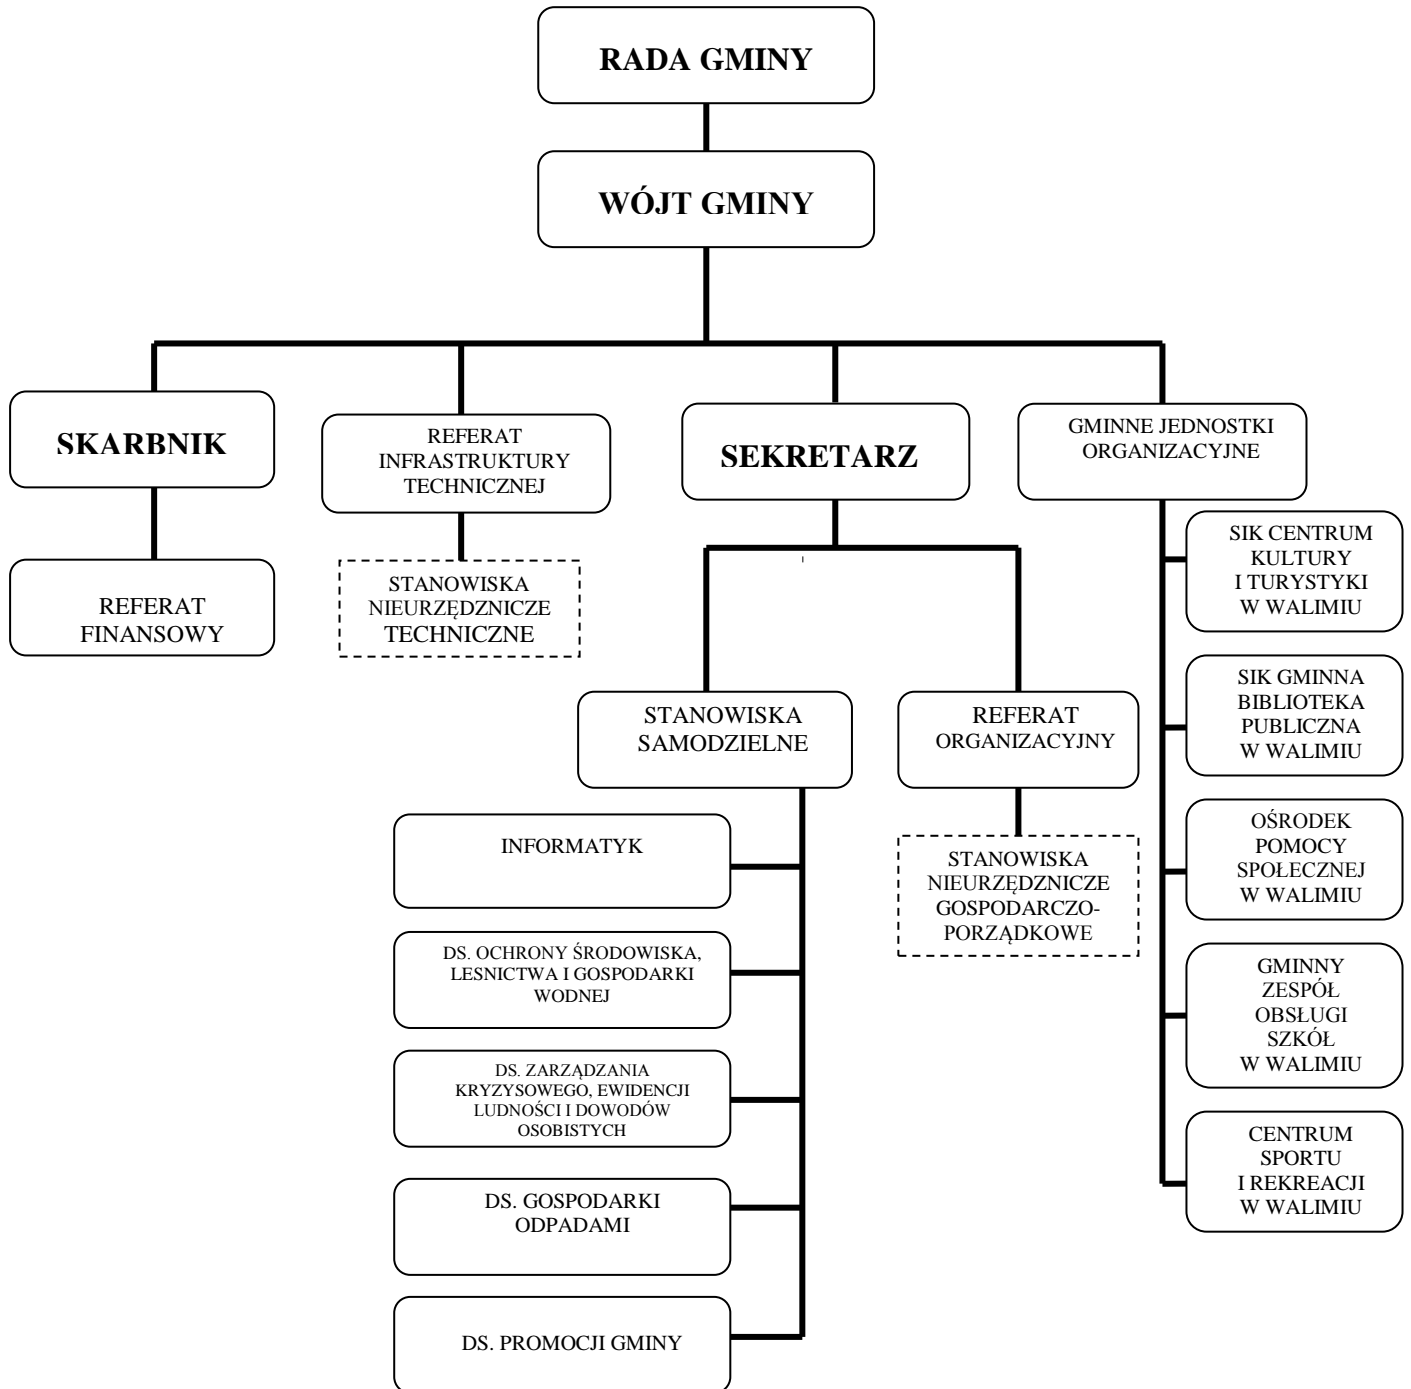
RADA GMINY

WÓJT GMINY

SKARBNIK

REFERAT FINANSOWY

REFERAT INFRASTRUKTURY TECHNICZNEJ

STANOWISKA NIEURZĘDNICZE TECHNICZNE

SEKRETARZ

STANOWISKA SAMODZIELNE

INFORMATYK

DS. OCHRONY ŚRODOWISKA, LESNICTWA I GOSPODARKI WODNEJ

DS. ZARZĄDZANIA KRYZYSOWEGO, EWIDENCJI LUDNOŚCI I DOWODÓW OSOBISTYCH

DS. GOSPODARKI ODPADAMI

DS. PROMOCJI GMINY

REFERAT ORGANIZACYJNY

STANOWISKA NIEURZĘDNICZE GOSPODARCZO-PORZĄDKOWE

GMINNE JEDNOSTKI ORGANIZACYJNE

SIK CENTRUM KULTURY I TURYSTYKI W WALIMIU

SIK GMINNA BIBLIOTEKA PUBLICZNA W WALIMIU

OŚRODEK POMOCY SPOŁECZNEJ W WALIMIU

GMINNY ZESPÓŁ OBSŁUGI SZKÓŁ W WALIMIU

CENTRUM SPORTU I REKREACJI W WALIMIU